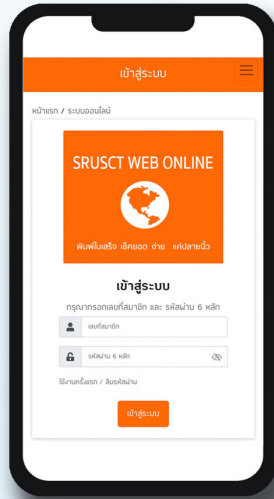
เข้าสู่ระบบ

หน้าแรก / ระบบออนไลน์

SRUSCT WEB ONLINE

พิมพ์ใบเสร็จ เช็คยอด จ่าย แค่ปลายนิ้ว

เข้าสู่ระบบ

กรุณากรอกเลขที่สมาชิก และ รหัสผ่าน 6 หลัก

เลขที่สมาชิก

รหัสผ่าน 6 หลัก

ใช้งานครั้งแรก / ลืมรหัสผ่าน

เข้าสู่ระบบ